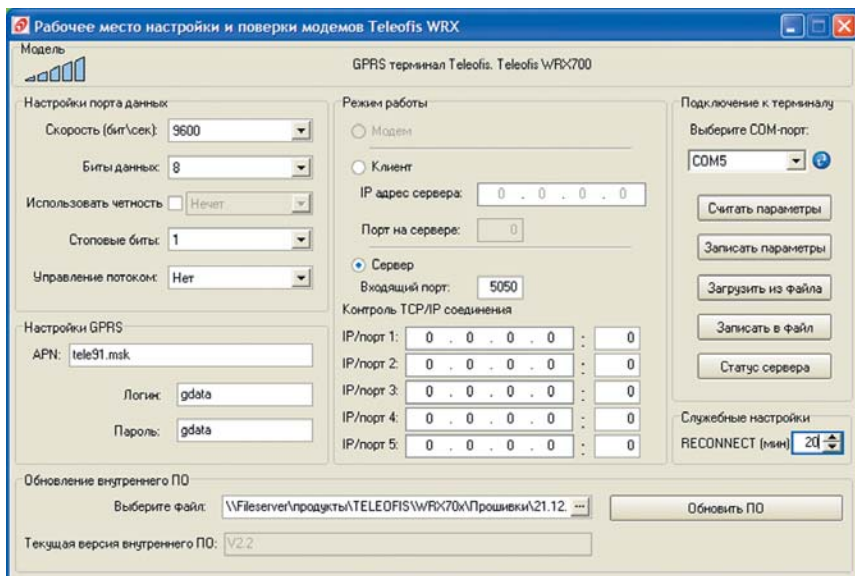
Рабочее место настройки и поверки модемов Teleofis WRX

Модель

GPRS терминал Teleofis. Teleofis WRX700

Настройки порта данных

Скорость (бит\сек): 9600

Биты данных: 8

Использовать четность Нечет

Стоповые биты: 1

Управление потоком: Нет

Режим работы

Модем

Клиент

IP адрес сервера: 0 . 0 . 0 . 0

Порт на сервере: 0

Сервер

Входящий порт: 5050

Контроль TCP/IP соединения

IP/порт 1: 0 . 0 . 0 . 0 : 0

IP/порт 2: 0 . 0 . 0 . 0 : 0

IP/порт 3: 0 . 0 . 0 . 0 : 0

IP/порт 4: 0 . 0 . 0 . 0 : 0

IP/порт 5: 0 . 0 . 0 . 0 : 0

Подключение к терминалу

Выберите COM-порт:

COM5

Считать параметры

Записать параметры

Загрузить из файла

Записать в файл

Статус сервера

Служебные настройки

RECONNECT (мин) 20

Настройки GPRS

APN: tele91.msk

Логин: gdata

Пароль: gdata

Обновление внутреннего ПО

Выберите файл: \\Fileserver\продукты\TELEOFIS\WRX70x\Прошивки\21.12.

Обновить ПО

Текущая версия внутреннего ПО: V2.2